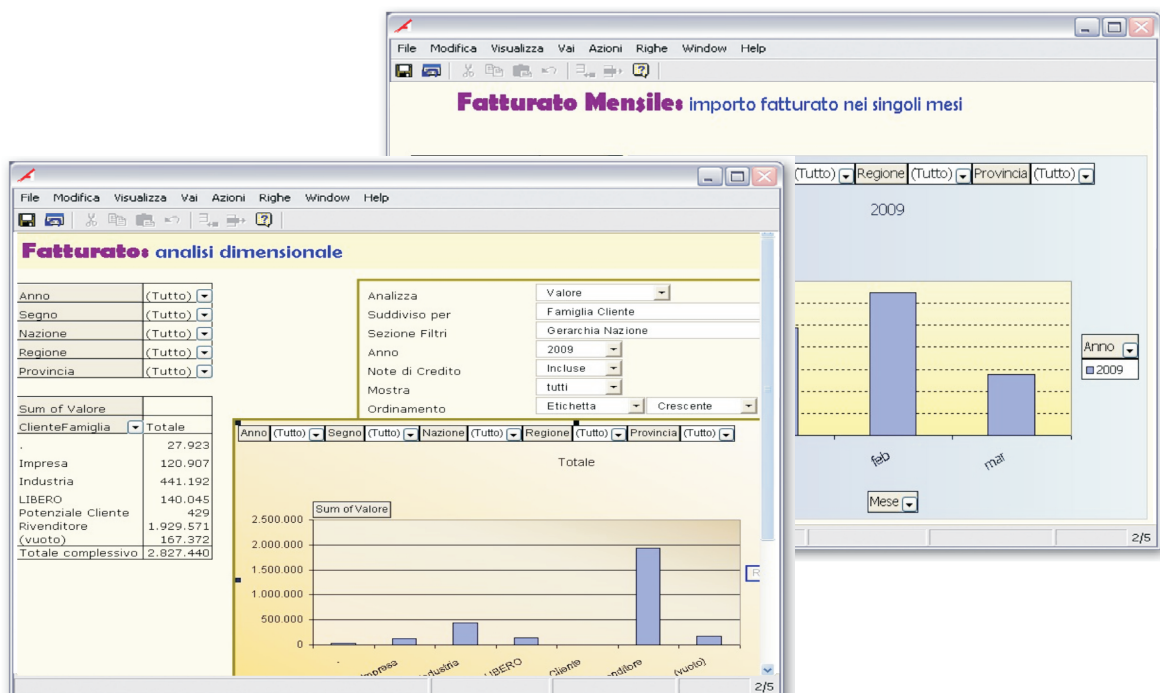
File Modifica Visualizza Vai Azioni Righe Window Help

Fatturato Mensile: importo fatturato nei singoli mesi

(Tutto) Regione (Tutto) Provincia (Tutto)

2009

Anno
2009

feb
mar

Mese

2/5

File Modifica Visualizza Vai Azioni Righe Window Help

Fatturato: analisi dimensionale

| Anno | (Tutto) |
|---|---|
| Segno | (Tutto) |
| Nazione | (Tutto) |
| Regione | (Tutto) |
| Provincia | (Tutto) |

| Analizza | Valore |
|---|---|
| Suddiviso per | Famiglia Cliente |
| Sezione Filtri | Gerarchia Nazione |
| Anno | 2009 |
| Note di Credito | Incluse |
| Mostra | tutti |
| Ordinamento | Etichetta / Crescente |

| Sum of Valore | |
|---|---|
| ClienteFamiglia | Totale |
| . | 27.923 |
| Impresa | 120.907 |
| Industria | 441.192 |
| LIBERO | 140.045 |
| Potenziale Cliente | 429 |
| Rivenditore | 1.929.571 |
| (vuoto) | 167.372 |
| Totale complessivo | 2.827.440 |

Anno (Tutto) Segno (Tutto) Nazione (Tutto) Regione (Tutto) Provincia (Tutto)

Totale

Sum of Valore

2.500.000
2.000.000
1.500.000
1.000.000
500.000
0

.
Impresa
Industria
LIBERO
Cliente
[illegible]ndiore
(vuoto)

2/5